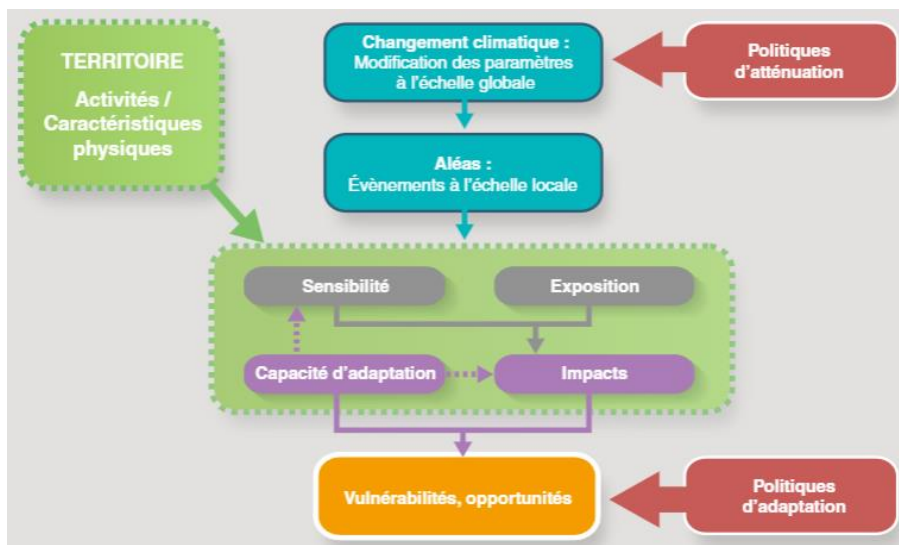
TERRITOIRE

Activités / Caractéristiques physiques

Changement climatique : Modification des paramètres à l'échelle globale

Politiques d'atténuation

Aléas : Évènements à l'échelle locale

Sensibilité

Exposition

Capacité d'adaptation

Impacts

Vulnérabilités, opportunités

Politiques d'adaptation